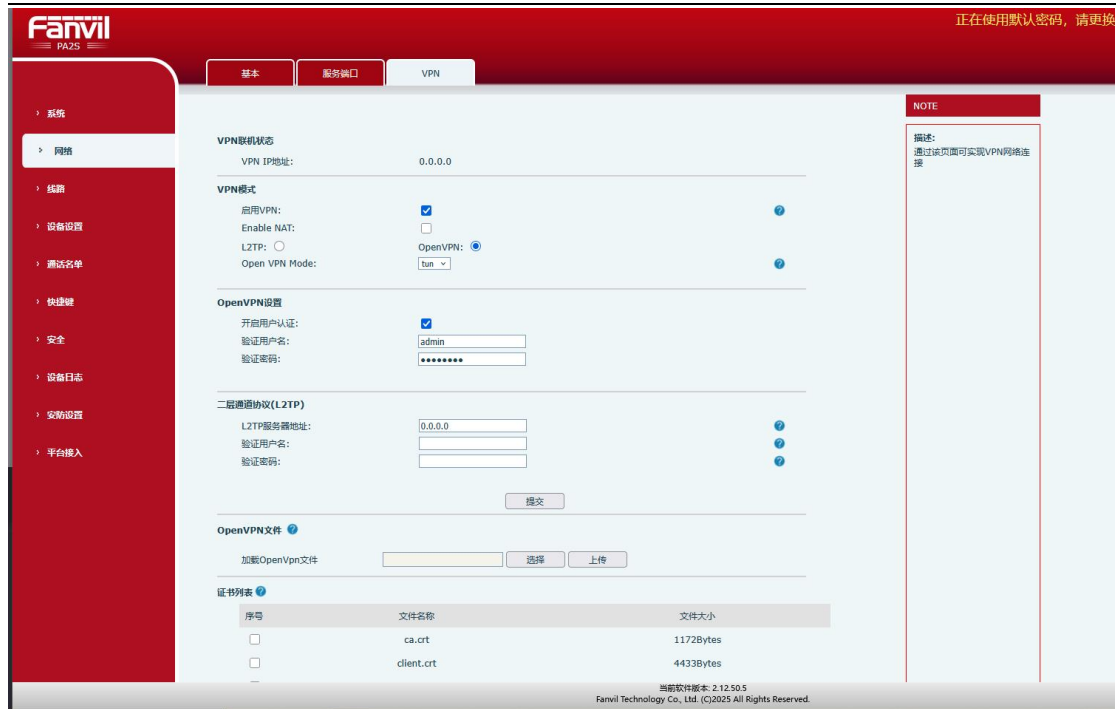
Fanvil
PA2S

正在使用默认密码，请更换

基本
服务端口
VPN

› 系统
› 网络
› 线路
› 设备设置
› 通话名单
› 快捷键
› 安全
› 设备日志
› 安防设置
› 平台接入

VPN联机状态
VPN IP地址: 0.0.0.0

VPN模式
启用VPN:
Enable NAT:
L2TP:
OpenVPN:
Open VPN Mode: tun

OpenVPN设置
开启用户认证:
验证用户名: admin
验证密码: ••••••••

二层通道协议(L2TP)
L2TP服务器地址: 0.0.0.0
验证用户名:
验证密码:

提交

OpenVPN文件
加载OpenVpn文件
选择
上传

证书列表

| 序号 | 文件名称 | 文件大小 |
|---|---|---|
| | ca.crt | 1172Bytes |
| | client.crt | 4433Bytes |

NOTE
描述:
通过该页面可实现VPN网络连接

当前软件版本: 2.12.50.5
Fanvil Technology Co., Ltd. (C)2025 All Rights Reserved.